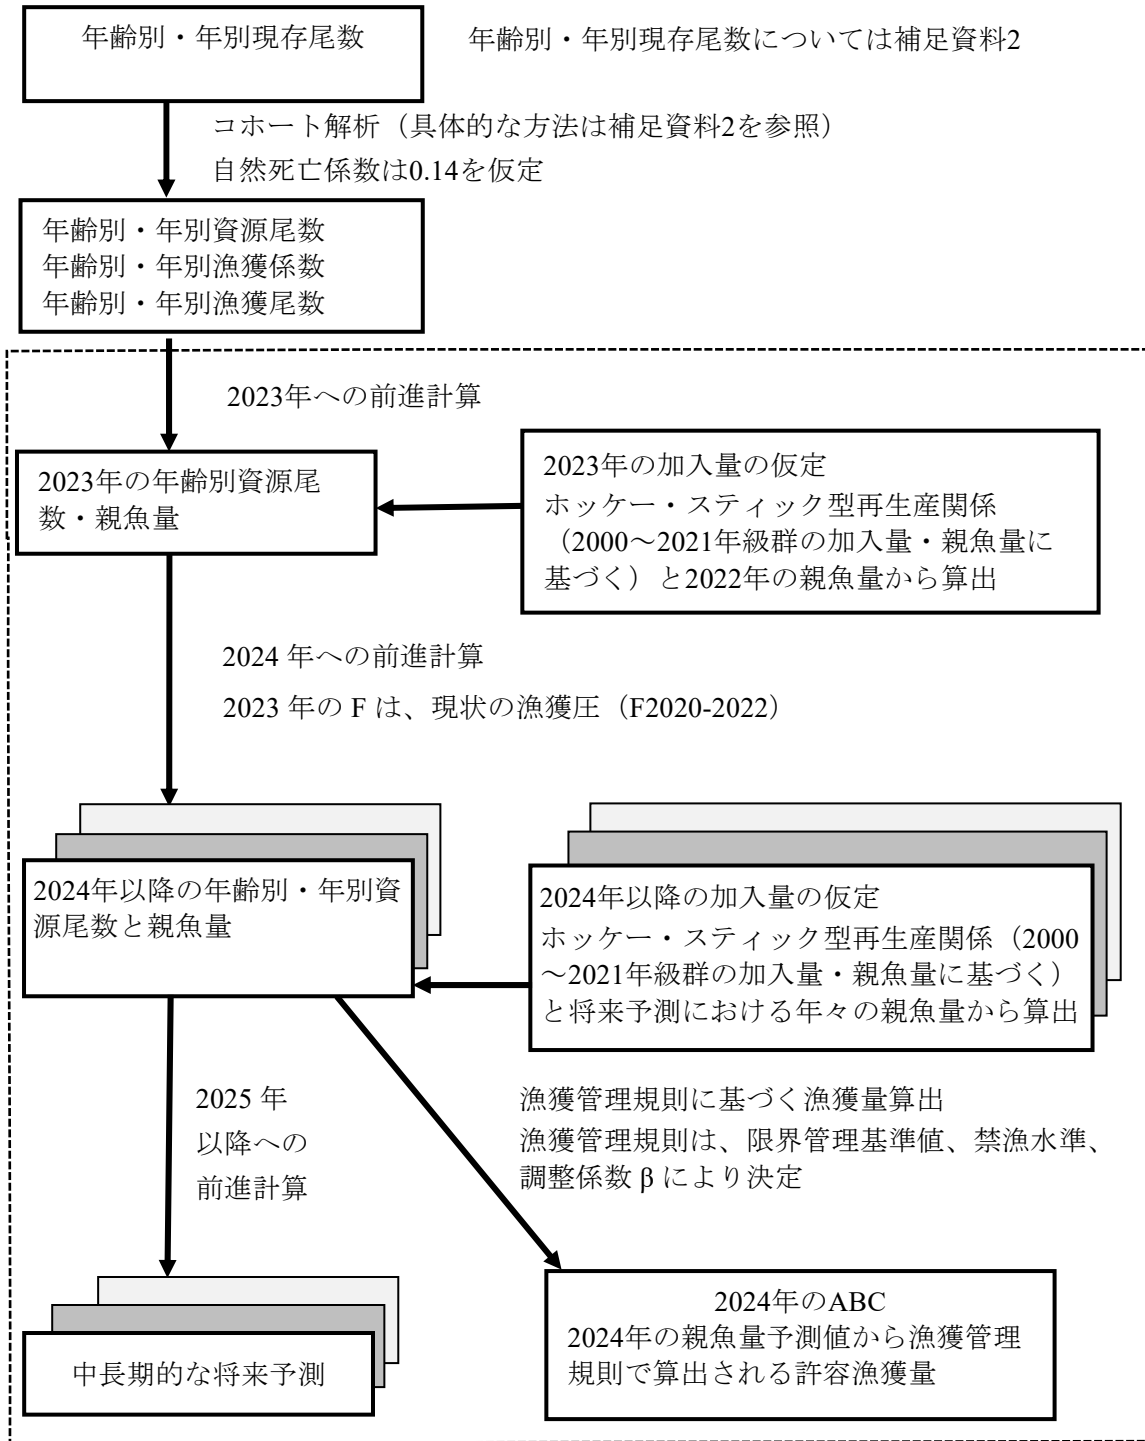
年齢別・年別現存尾数

年齢別・年別現存尾数については補足資料2

コホート解析（具体的な方法は補足資料2を参照）
自然死亡係数は0.14を仮定

年齢別・年別資源尾数
年齢別・年別漁獲係数
年齢別・年別漁獲尾数

2023年への前進計算

2023年の年齢別資源尾数・親魚量

2023年の加入量の仮定
ホッケー・スティック型再生産関係（2000〜2021年級群の加入量・親魚量に基づく）と2022年の親魚量から算出

2024 年への前進計算
2023 年の F は、現状の漁獲圧（F2020-2022）

2024年以降の年齢別・年別資源尾数と親魚量

2024年以降の加入量の仮定
ホッケー・スティック型再生産関係（2000〜2021年級群の加入量・親魚量に基づく）と将来予測における年々の親魚量から算出

2025 年以降への前進計算

漁獲管理規則に基づく漁獲量算出
漁獲管理規則は、限界管理基準値、禁漁水準、調整係数 β により決定

中長期的な将来予測

2024年のABC
2024年の親魚量予測値から漁獲管理規則で算出される許容漁獲量